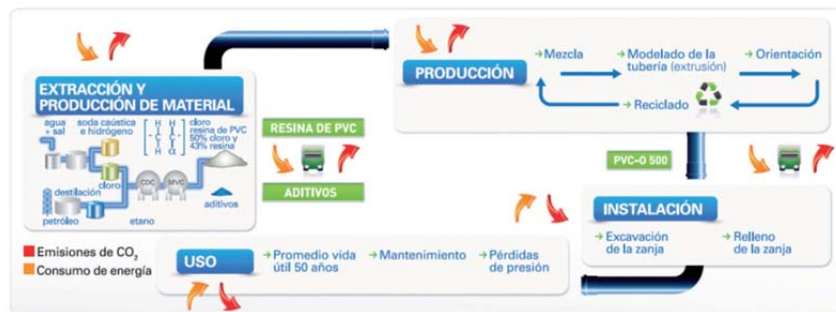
EXTRACCIÓN Y PRODUCCIÓN DE MATERIAL

agua + sal

soda caústica e hidrógeno

$\left[\begin{array}{cc} H & H \\ -C & C- \\ H & Cl \end{array}\right]$

cloro resina de PVC 50% cloro y 43% resina

cloro

CDC

MVC

destilación

petróleo

etano

aditivos

RESINA DE PVC

ADITIVOS

PRODUCCIÓN

Mezcla

Modelado de la tubería (extrusión)

Orientación

Reciclado

PVC-O 500

INSTALACIÓN

Excavación de la zanja

Relleno de la zanja

Emisiones de $CO_2$

Consumo de energía

USO

Promedio vida útil 50 años

Mantenimiento

Pérdidas de presión